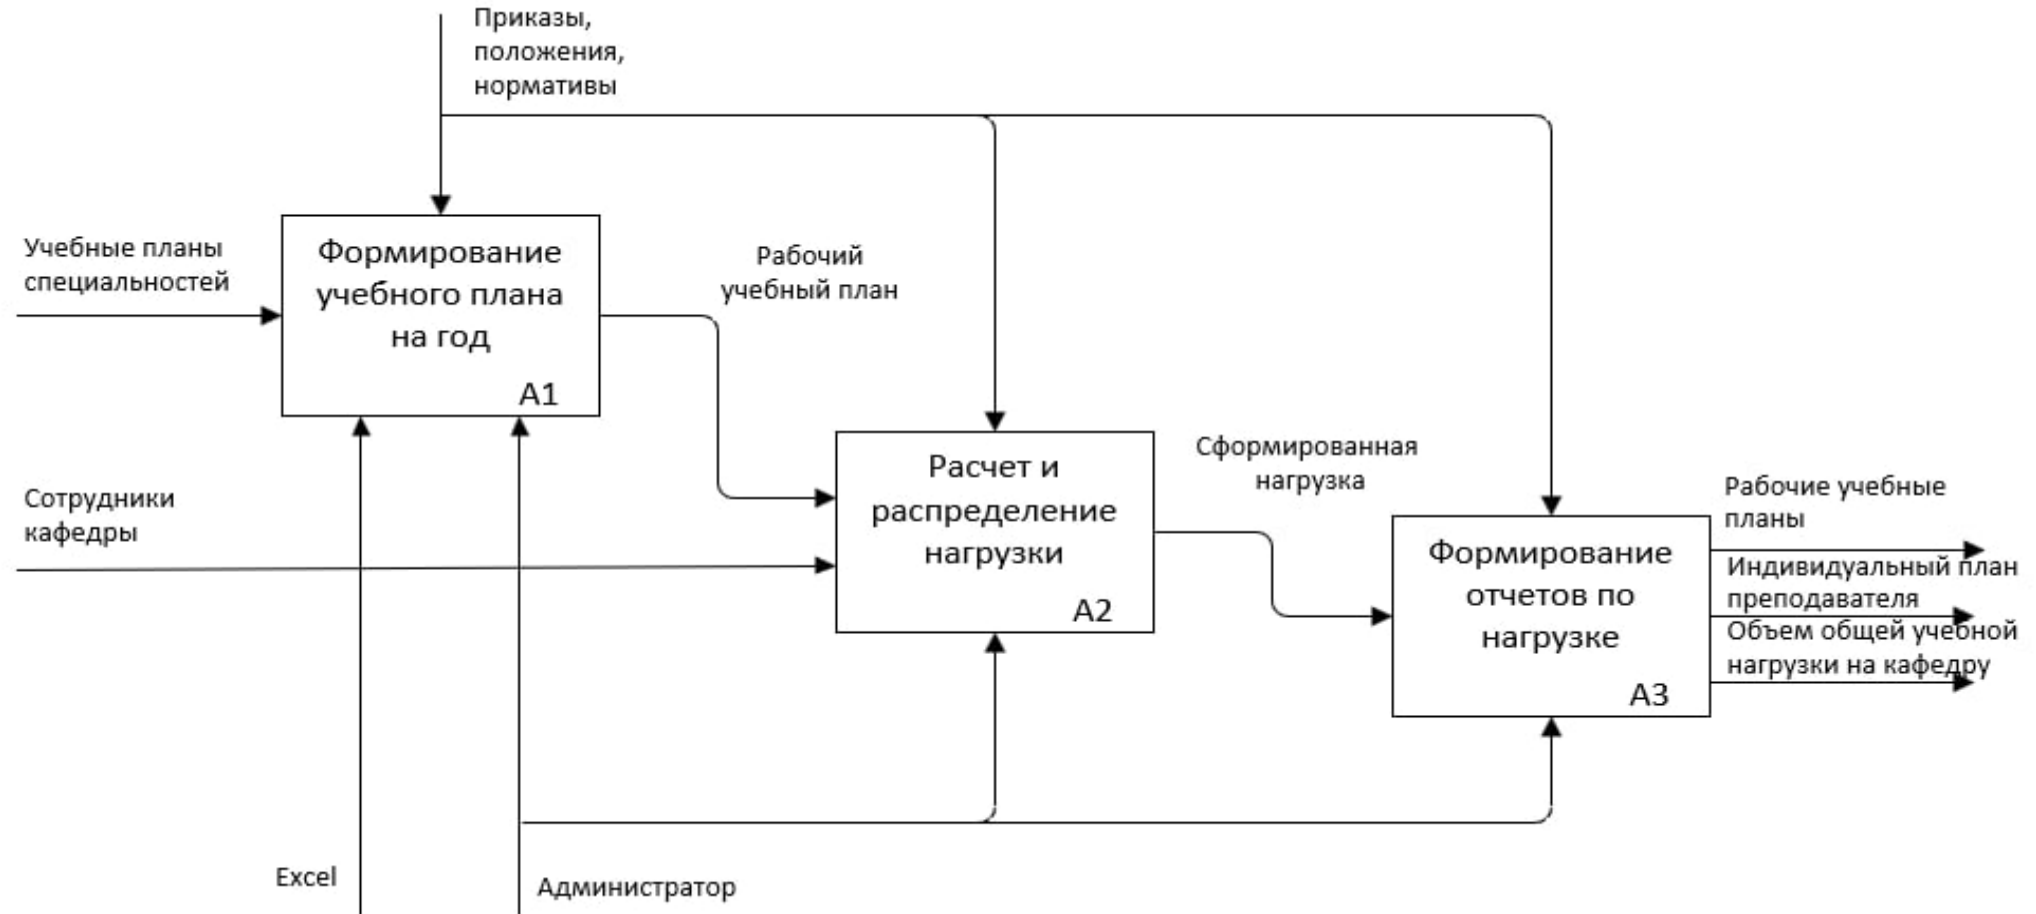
Приказы, положения, нормативы

Учебные планы специальностей

Формирование учебного плана на год

A1

Рабочий учебный план

Сотрудники кафедры

Расчет и распределение нагрузки

A2

Сформированная нагрузка

Формирование отчетов по нагрузке

A3

Рабочие учебные планы

Индивидуальный план преподавателя

Объем общей учебной нагрузки на кафедру

Excel

Администратор